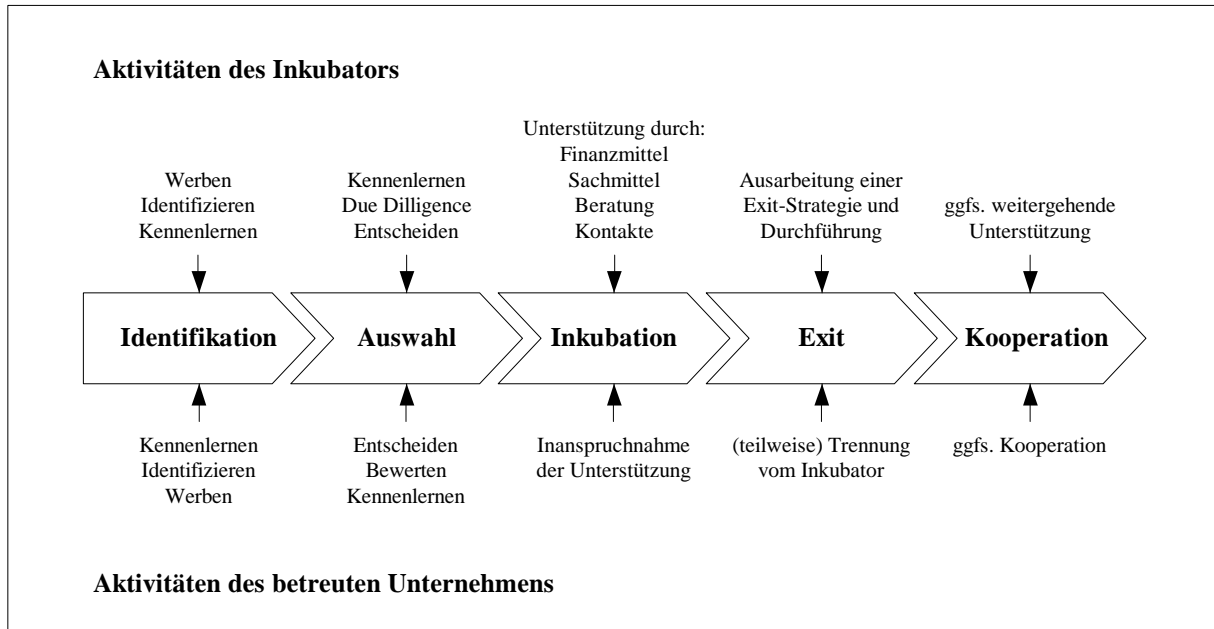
Aktivitäten des Inkubators

Werben
Identifizieren
Kennenlernen

Kennenlernen
Due Dilligence
Entscheiden

Unterstützung durch:
Finanzmittel
Sachmittel
Beratung
Kontakte

Ausarbeitung einer
Exit-Strategie und
Durchführung

ggfs. weitergehende
Unterstützung

Identifikation

Auswahl

Inkubation

Exit

Kooperation

Kennenlernen
Identifizieren
Werben

Entscheiden
Bewerten
Kennenlernen

Inanspruchnahme
der Unterstützung

(teilweise) Trennung
vom Inkubator

ggfs. Kooperation

Aktivitäten des betreuten Unternehmens